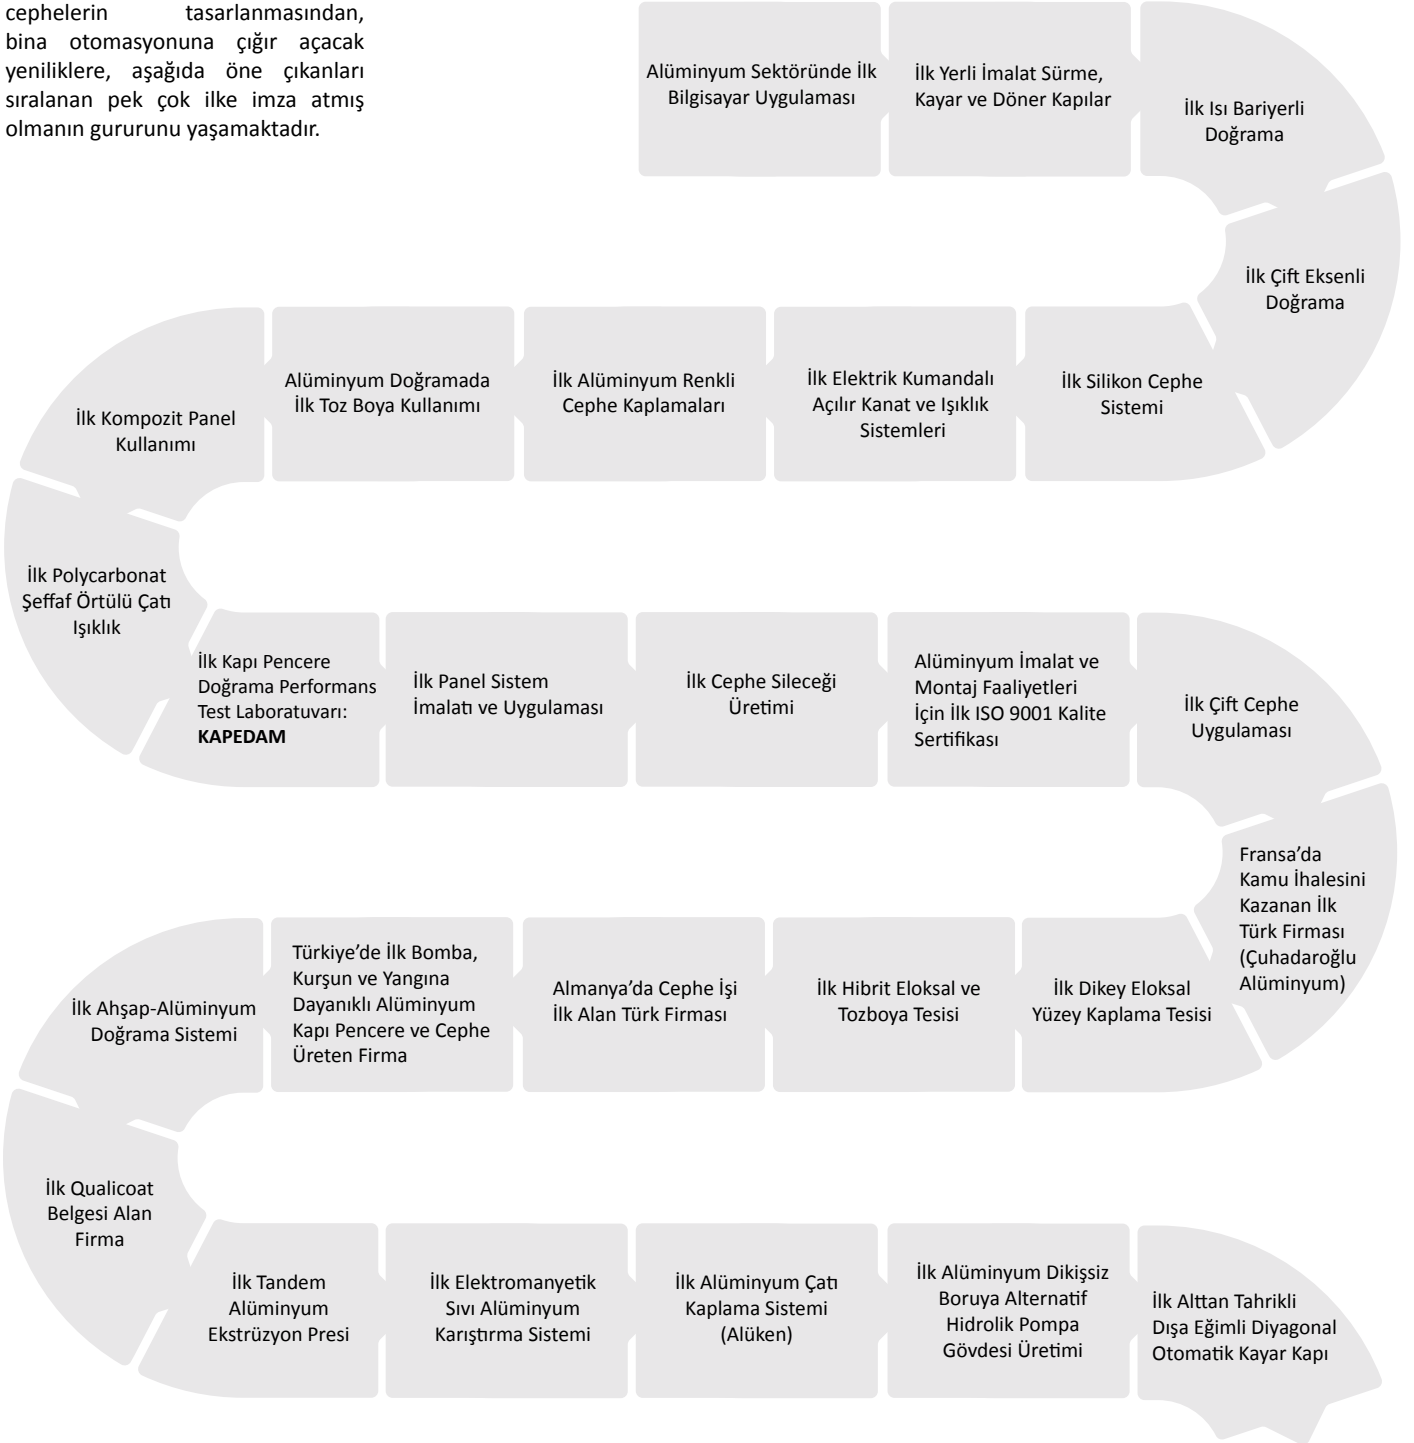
cephelerin tasarlanmasından, bina otomasyonuna çığır açacak yeniliklere, aşağıda öne çıkanları sıralanan pek çok ilke imza atmış olmanın gururunu yaşamaktadır.

Alüminyum Sektöründe İlk Bilgisayar Uygulaması

İlk Yerli İmalat Sürme, Kayar ve Döner Kapılar

İlk Isı Bariyerli Doğrama

İlk Çift Eksenli Doğrama

İlk Silikon Cephe Sistemi

İlk Elektrik Kumandalı Açılır Kanat ve Işıklık Sistemleri

İlk Alüminyum Renkli Cephe Kaplamaları

Alüminyum Doğramada İlk Toz Boya Kullanımı

İlk Kompozit Panel Kullanımı

İlk Polycarbonat Şeffaf Örtülü Çatı Işıklık

İlk Kapı Pencere Doğrama Performans Test Laboratuvarı: **KAPEDAM**

İlk Panel Sistem İmalatı ve Uygulaması

İlk Cephe Sileceği Üretimi

Alüminyum İmalat ve Montaj Faaliyetleri İçin İlk ISO 9001 Kalite Sertifikası

İlk Çift Cephe Uygulaması

Fransa'da Kamu İhalesini Kazanan İlk Türk Firması (Çuhadaroğlu Alüminyum)

İlk Dikey Eloksal Yüzey Kaplama Tesisi

İlk Hibrit Eloksal ve Tozboya Tesisi

Almanya'da Cephe İşi İlk Alan Türk Firması

Türkiye'de İlk Bomba, Kurşun ve Yangına Dayanıklı Alüminyum Kapı Pencere ve Cephe Üreten Firma

İlk Ahşap-Alüminyum Doğrama Sistemi

İlk Qualicoat Belgesi Alan Firma

İlk Tandem Alüminyum Ekstrüzyon Presi

İlk Elektromanyetik Sıvı Alüminyum Karıştırma Sistemi

İlk Alüminyum Çatı Kaplama Sistemi (Alüken)

İlk Alüminyum Dikişsiz Boruya Alternatif Hidrolik Pompa Gövdesi Üretimi

İlk Alttan Tahrikli Dışa Eğimli Diyagonal Otomatik Kayar Kapı